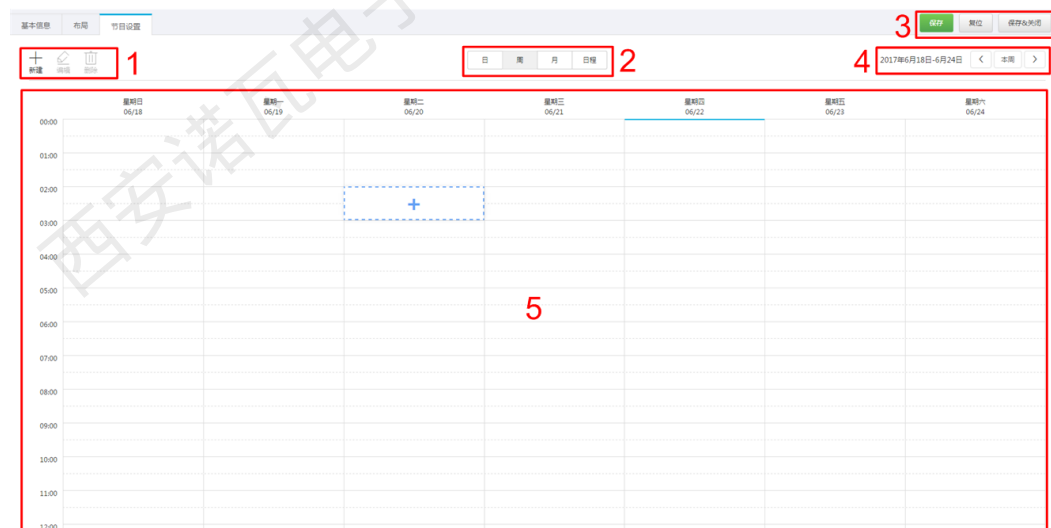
基本信息 布局 节目设置

保存 复位 保存&关闭

3

新建 编辑 删除

1

日 周 月 日程

2

4

2017年6月18日-6月24日 本周

| | 星期日 06/18 | 星期一 06/19 | 星期二 06/20 | 星期三 06/21 | 星期四 06/22 | 星期五 06/23 | 星期六 06/24 |
|---|---|---|---|---|---|---|---|
| 00:00 | | | | | | | |
| 01:00 | | | | | | | |
| 02:00 | | | + | | | | |
| 03:00 | | | | | | | |
| 04:00 | | | | | | | |
| 05:00 | | | | | | | |
| 06:00 | | | | | | | |
| 07:00 | | | | | | | |
| 08:00 | | | | | | | |
| 09:00 | | | | | | | |
| 10:00 | | | | | | | |
| 11:00 | | | | | | | |
| 12:00 | | | | | | | |

5

西安诺瓦电子